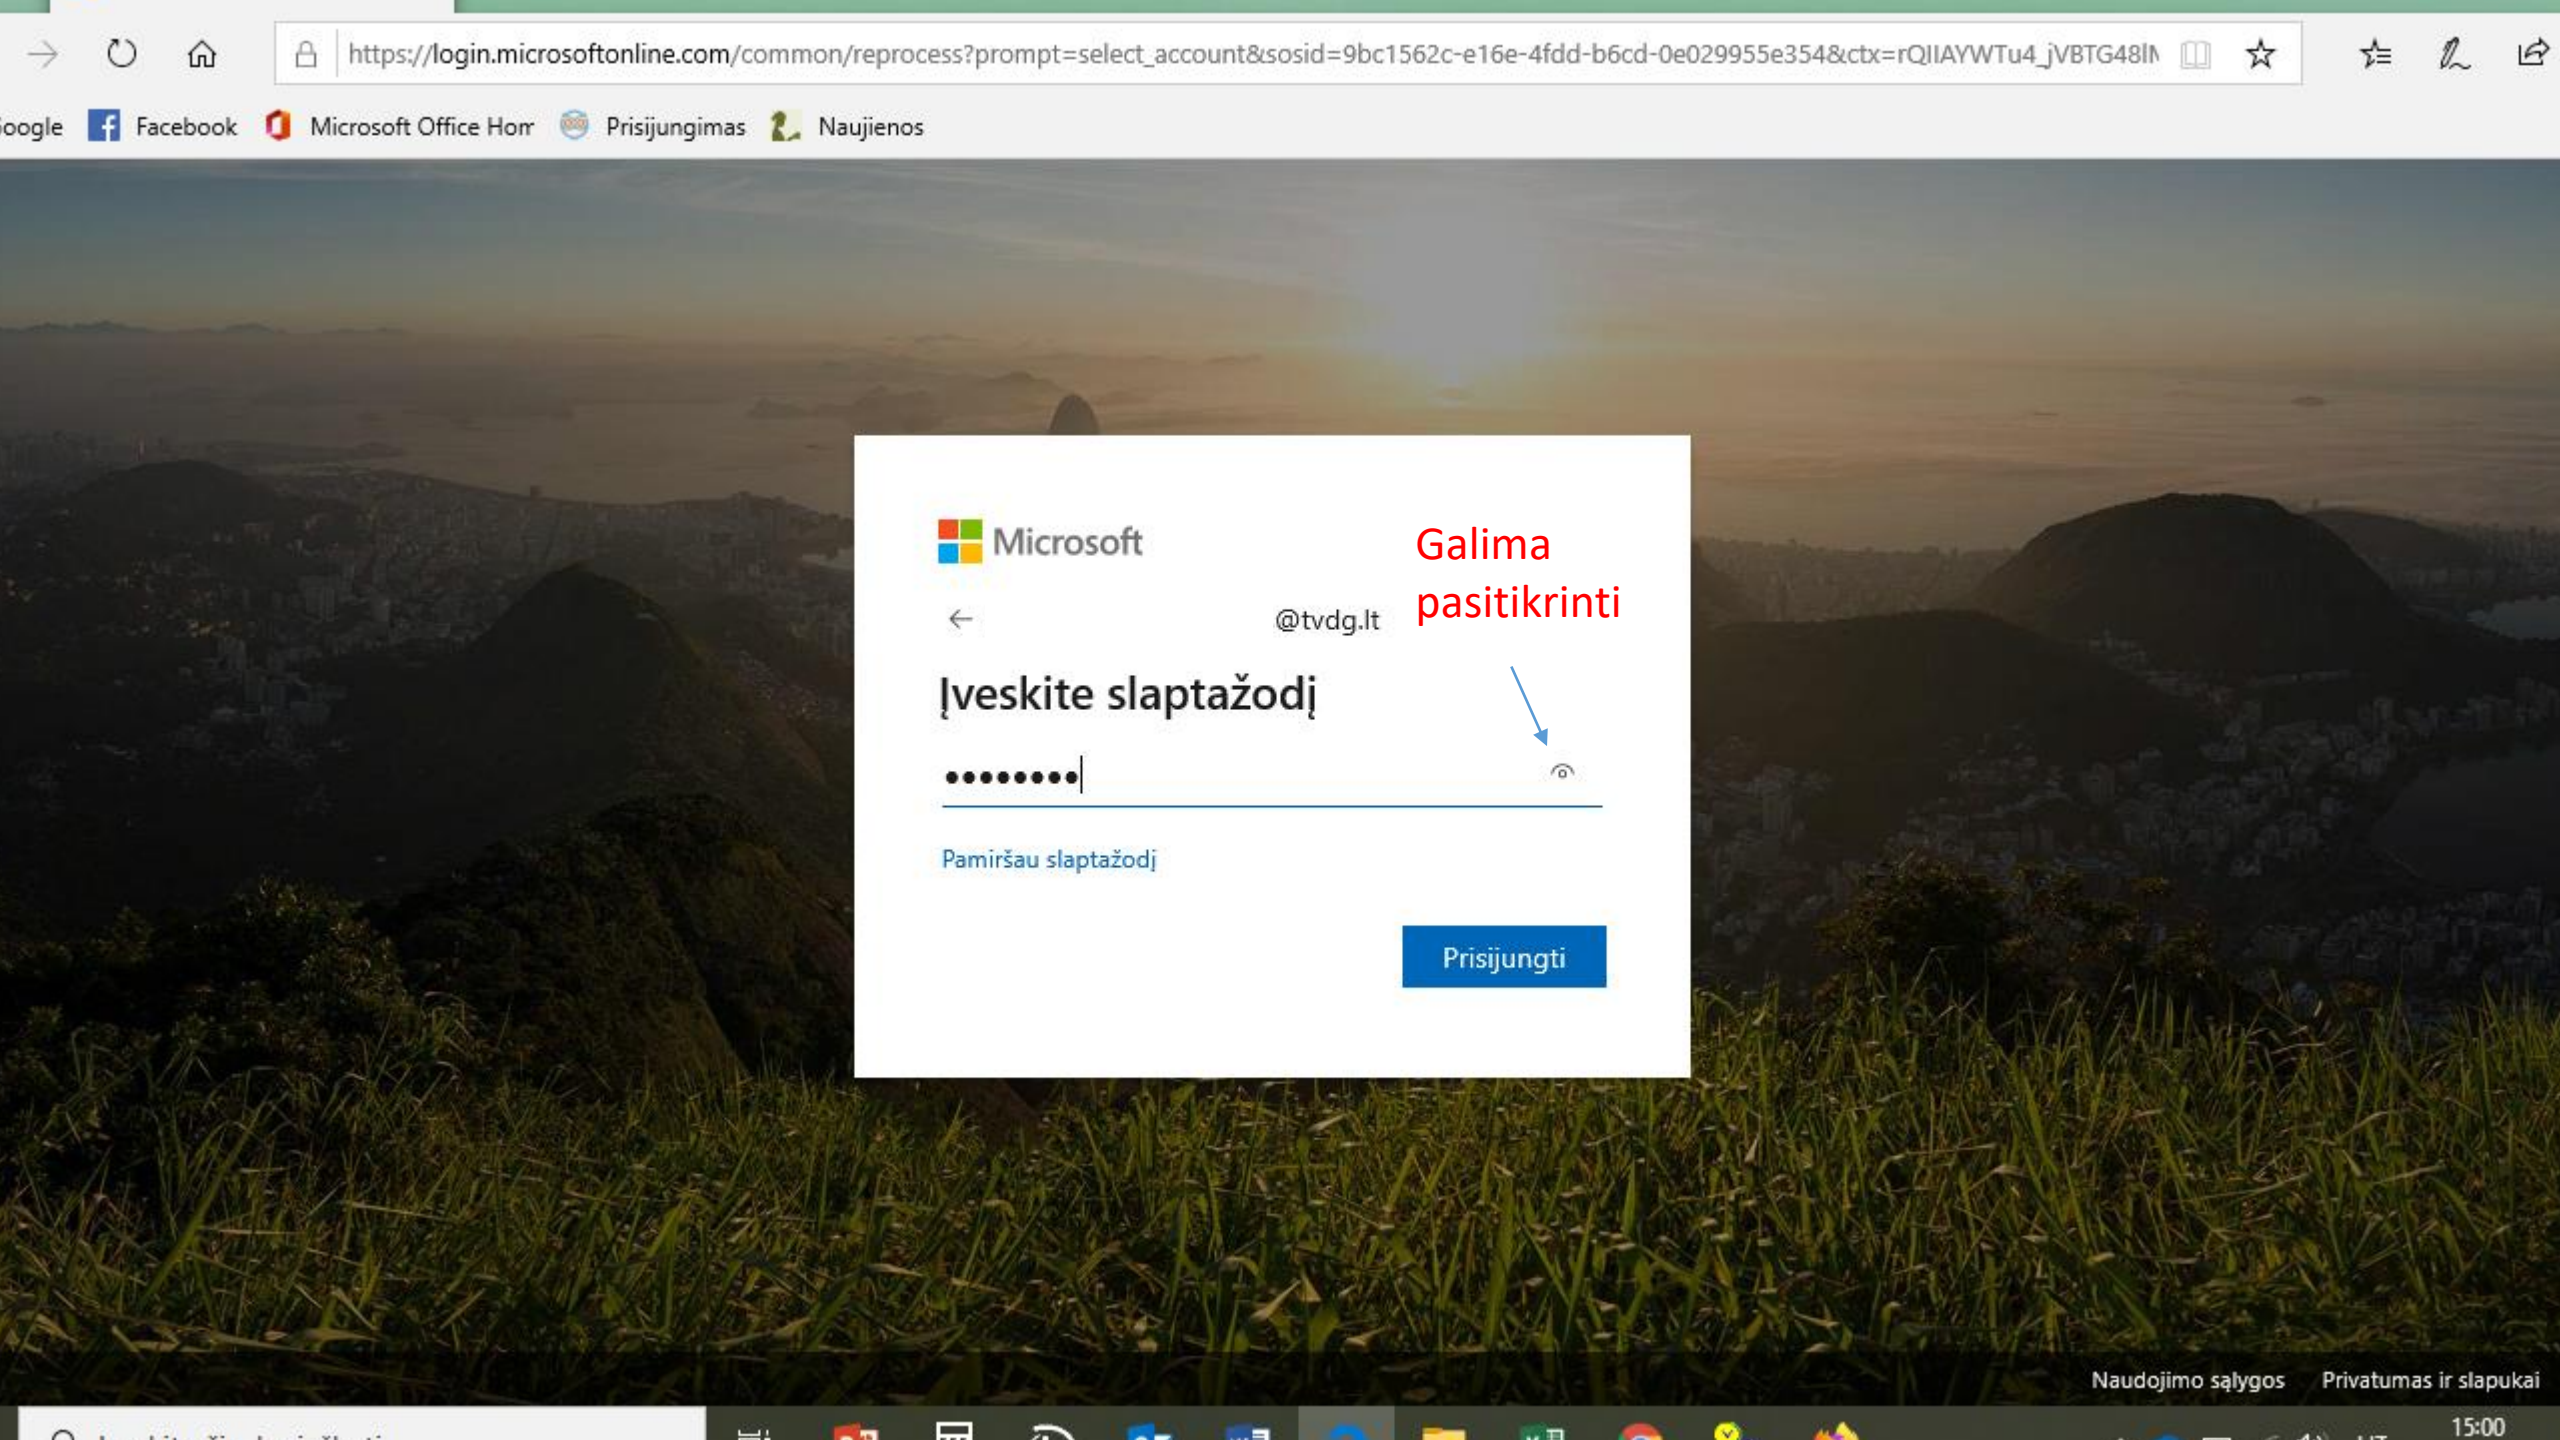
https://login.microsoftonline.com/common/reprocess?prompt=select_account&sosid=9bc1562c-e16e-4fdd-b6cd-0e029955e354&ctx=rQIIAYWTu4_jVBTG48IN

oogle Facebook Microsoft Office Hom Prisijungimas Naujienos

Microsoft

Galima pasitikrinti

@tvdg.lt

Įveskite slaptažodį

••••••••

Pamiršau slaptažodį

Prisijungti

Naudojimo sąlygos Privatumas ir slapukai

15:00